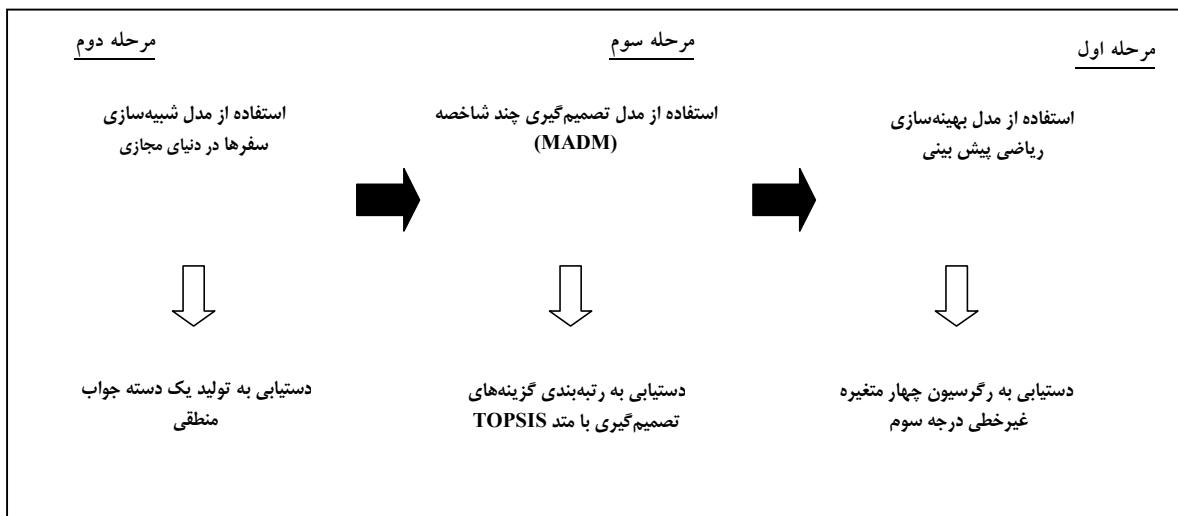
مرحله اول

استفاده از مدل بهینه‌سازی ریاضی پیش بینی

دستیابی به رگرسیون چهار متغیره غیرخطی درجه سوم

مرحله سوم

استفاده از مدل تصمیم‌گیری چند شاخصه (MADM)

دستیابی به رتبه‌بندی گزینه‌های تصمیم‌گیری با متد TOPSIS

مرحله دوم

استفاده از مدل شبیه‌سازی سفرها در دنیای مجازی

دستیابی به تولید یک دسته جواب منطقی